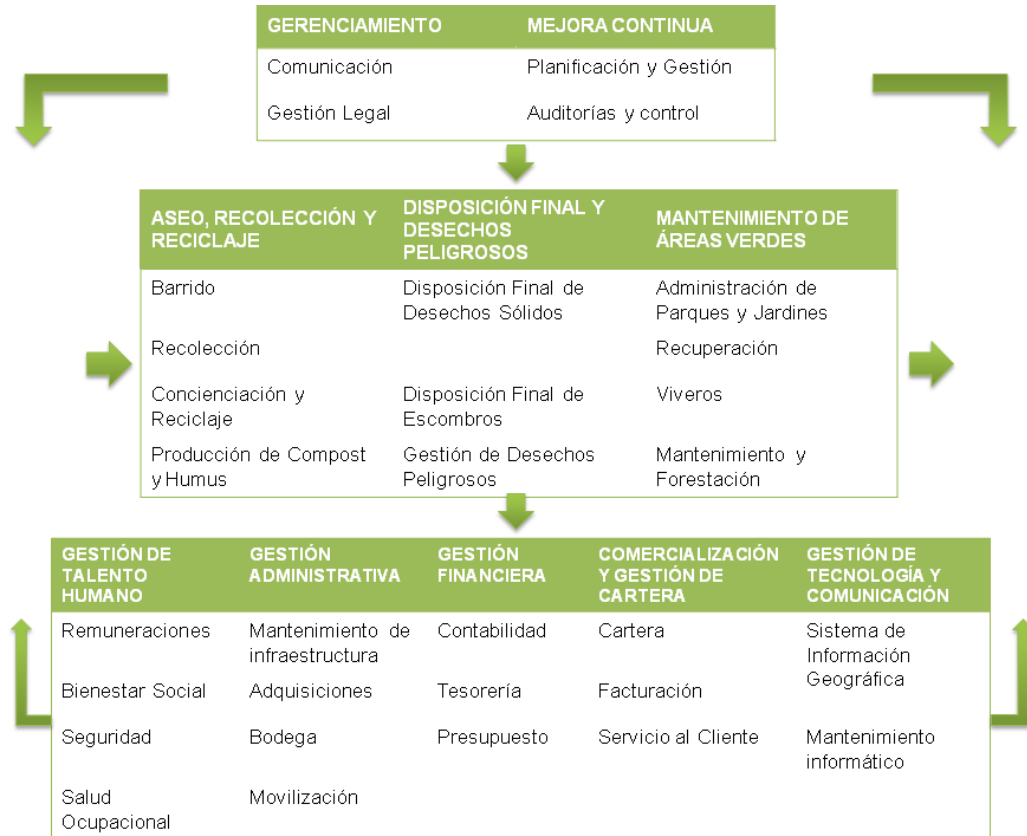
| GERENCIAMIENTO | MEJORA CONTINUA |
|---|---|
| Comunicación | Planificación y Gestión |
| Gestión Legal | Auditorías y control |

| ASEO, RECOLECCIÓN Y RECICLAJE | DISPOSICIÓN FINAL Y DESECHOS PELIGROSOS | MANTENIMIENTO DE ÁREAS VERDES |
|---|---|---|
| Barrido | Disposición Final de Desechos Sólidos | Administración de Parques y Jardines |
| Recolección | | Recuperación |
| Concienciación y Reciclaje | Disposición Final de Escombros | Viveros |
| Producción de Compost y Humus | Gestión de Desechos Peligrosos | Mantenimiento y Forestación |

| GESTIÓN DE TALENTO HUMANO | GESTIÓN ADMINISTRATIVA | GESTIÓN FINANCIERA | COMERCIALIZACIÓN Y GESTIÓN DE CARTERA | GESTIÓN DE TECNOLOGÍA Y COMUNICACIÓN |
|---|---|---|---|---|
| Remuneraciones | Mantenimiento de infraestructura | Contabilidad | Cartera | Sistema de Información Geográfica |
| Bienestar Social | Adquisiciones | Tesorería | Facturación | |
| Seguridad | Bodega | Presupuesto | Servicio al Cliente | Mantenimiento informático |
| Salud Ocupacional | Movilización | | | |